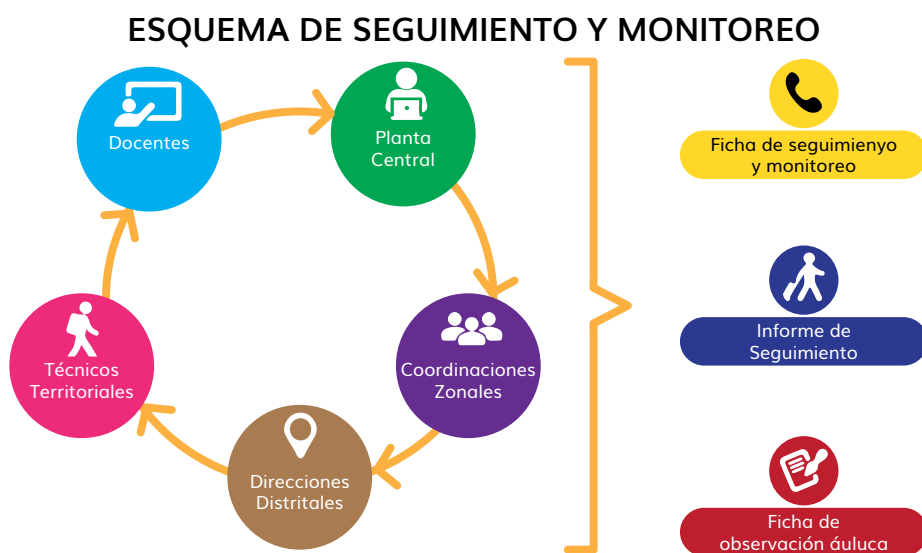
ESQUEMA DE SEGUIMIENTO Y MONITOREO

Docentes

Planta Central

Coordinaciones Zonales

Direcciones Distritales

Técnicos Territoriales

Ficha de seguimienyo y monitoreo

Informe de Seguimiento

Ficha de observación áuluca